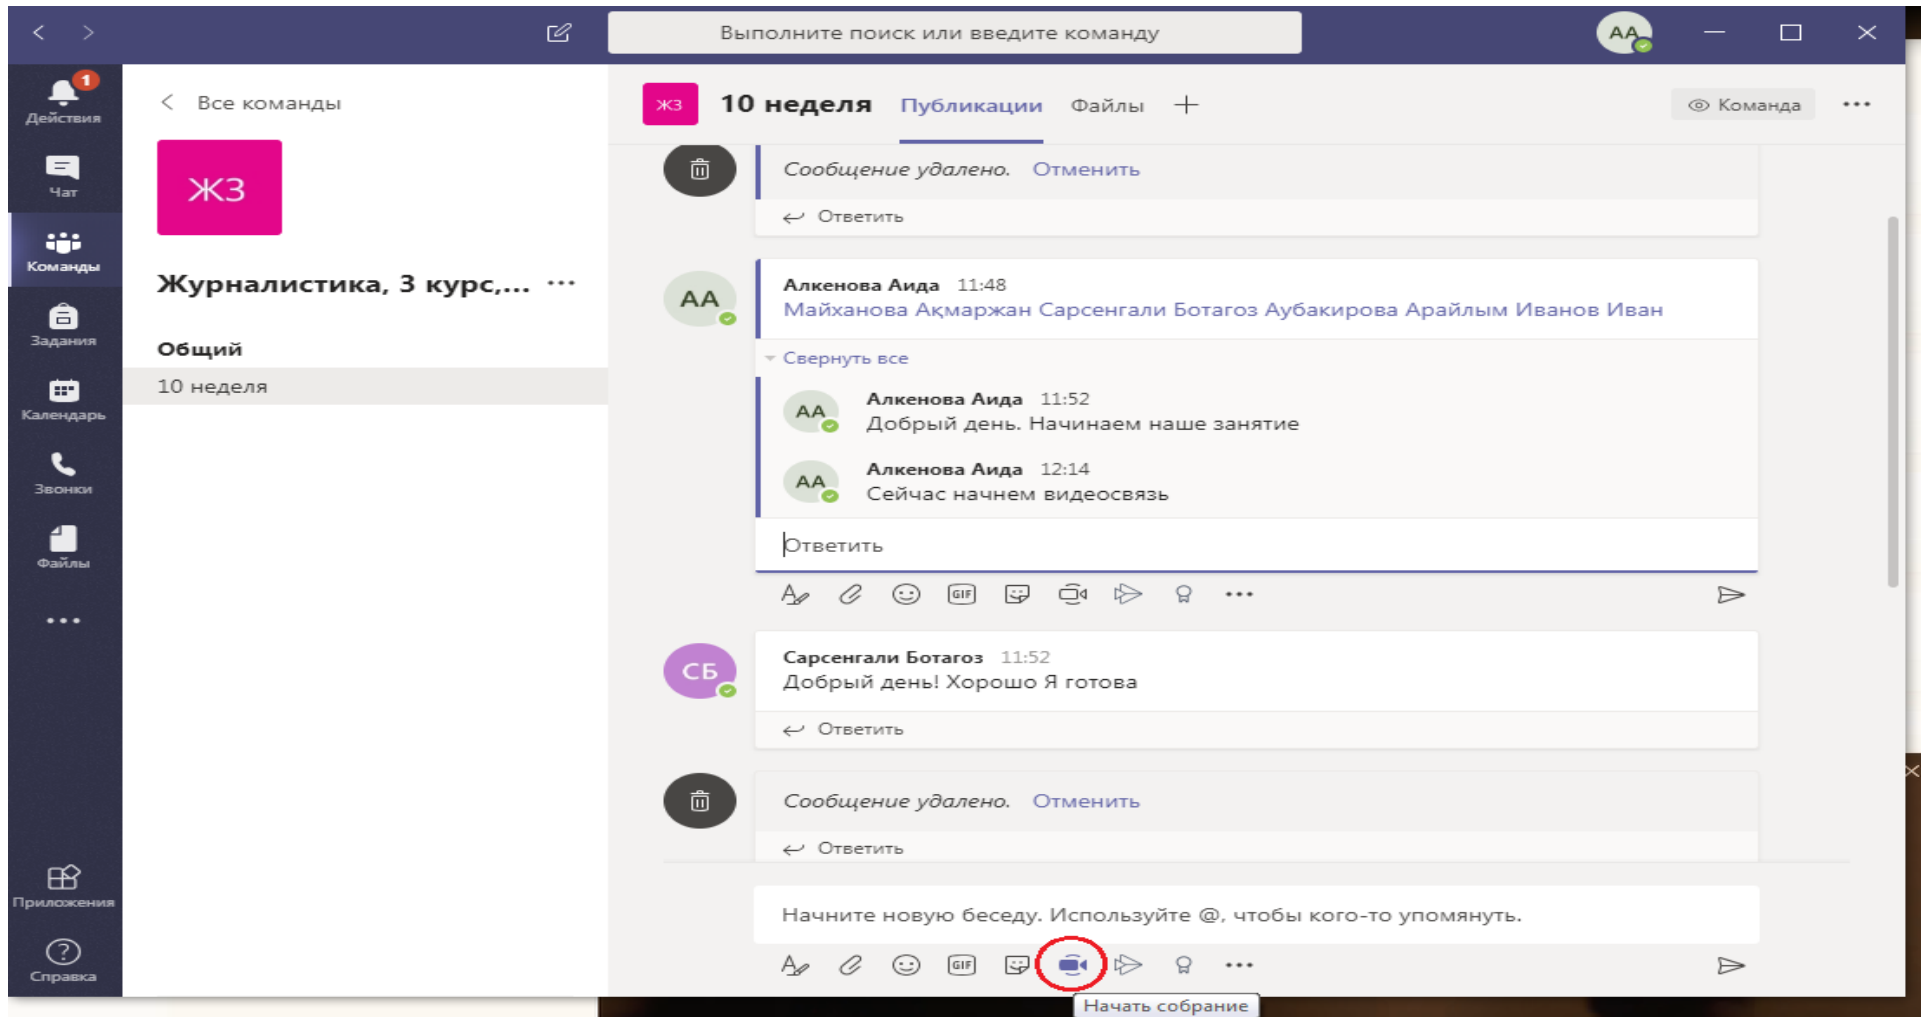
Выполните поиск или введите команду

AA

1
Действия

Чат

Команды

Задания

Календарь

Звонки

Файлы

...

Приложения

Справка

Все команды

ЖЗ

Журналистика, 3 курс,... ...

Общий

10 неделя

ЖЗ 10 неделя Публикации Файлы +

Команда ...

Сообщение удалено. Отменить

Ответить

AA

Алкенова Аида 11:48
Майханова Ақмаржан Сарсенгали Ботагоз Аубакирова Арайлым Иванов Иван

Свернуть все

AA

Алкенова Аида 11:52
Добрый день. Начинаем наше занятие

AA

Алкенова Аида 12:14
Сейчас начнем видеосвязь

Ответить

GIF

...

СБ

Сарсенгали Ботагоз 11:52
Добрый день! Хорошо Я готова

Ответить

Сообщение удалено. Отменить

Ответить

Начните новую беседу. Используйте @, чтобы кого-то упомянуть.

GIF

...

Начать собрание